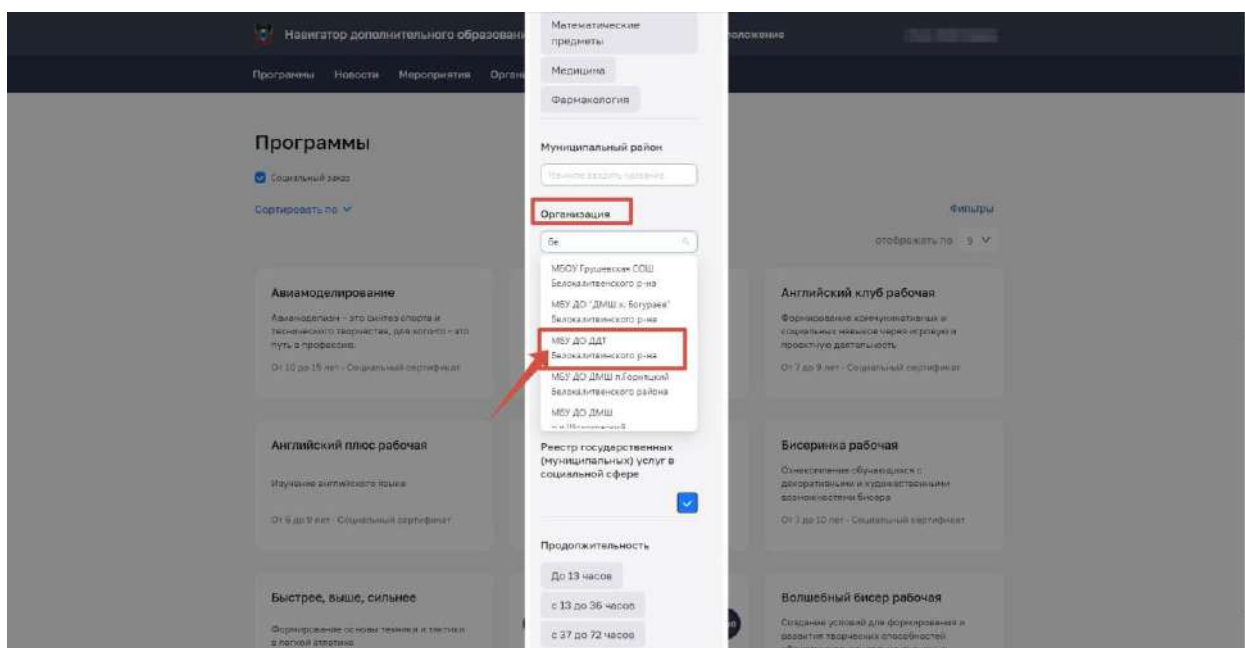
Навигатор дополнительного образовани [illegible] положение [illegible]

Программы Новости Мероприятия Орган

Программы

Социальный заказ

Сортировать по

Фильтры

отображать по 9

Математические предметы

Медицина

Фармакология

Муниципальный район

Начните вводить название

Организация

Бе

МБОУ Грушевская СОШ Белокалитвенского р-на

МБУ ДО "ДМШ х. Богураев" Белокалитвенского р-на

МБУ ДО ДДТ Белокалитвенского р-на

МБУ ДО ДМШ п.Горняцкий Белокалитвенского района

МБУ ДО ДМШ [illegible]

Реестр государственных (муниципальных) услуг в социальной сфере

Продолжительность

До 13 часов

с 13 до 36 часов

с 37 до 72 часов

Авиамоделирование

Авиамоделизм - это синтез спорта и технического творчества, для многих - это путь в профессию.

От 10 до 15 лет · Социальный сертификат

Английский клуб рабочая

Формирование коммуникативных и социальных навыков через игровую и проектную деятельность

От 7 до 9 лет · Социальный сертификат

Английский плюс рабочая

Изучение английского языка

От 6 до 9 лет · Социальный сертификат

Бисеринка рабочая

Ознакомление обучающихся с декоративными и художественными возможностями бисера

От 7 до 10 лет · Социальный сертификат

Быстрее, выше, сильнее

Формирование основ техники и тактики в легкой атлетике

Волшебный бисер рабочая

Создание условий для формирования и развития творческих способностей